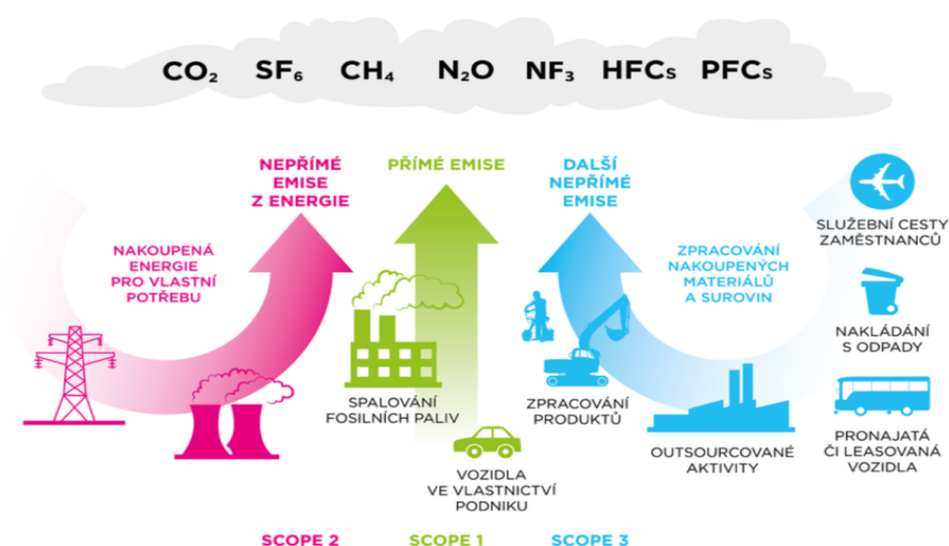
$CO_2$ $SF_6$ $CH_4$ $N_2O$ $NF_3$ HFCs PFCs

NEPŘÍMÉ EMISE Z ENERGIE

PŘÍMÉ EMISE

DALŠÍ NEPŘÍMÉ EMISE

NAKOUPENÁ ENERGIE PRO VLASTNÍ POTŘEBU

SPALOVÁNÍ FOSILNÍCH PALIV

VOZIDLA VE VLASTNICTVÍ PODNIKU

ZPRACOVÁNÍ PRODUKTŮ

ZPRACOVÁNÍ NAKOUPENÝCH MATERIÁLŮ A SUROVIN

OUTSOURCOVANÉ AKTIVITY

SLUŽEBNÍ CESTY ZAMĚSTNANCŮ

NAKLÁDÁNÍ S ODPADY

PRONAJATÁ ČI LEASOVANÁ VOZIDLA

SCOPE 2

SCOPE 1

SCOPE 3